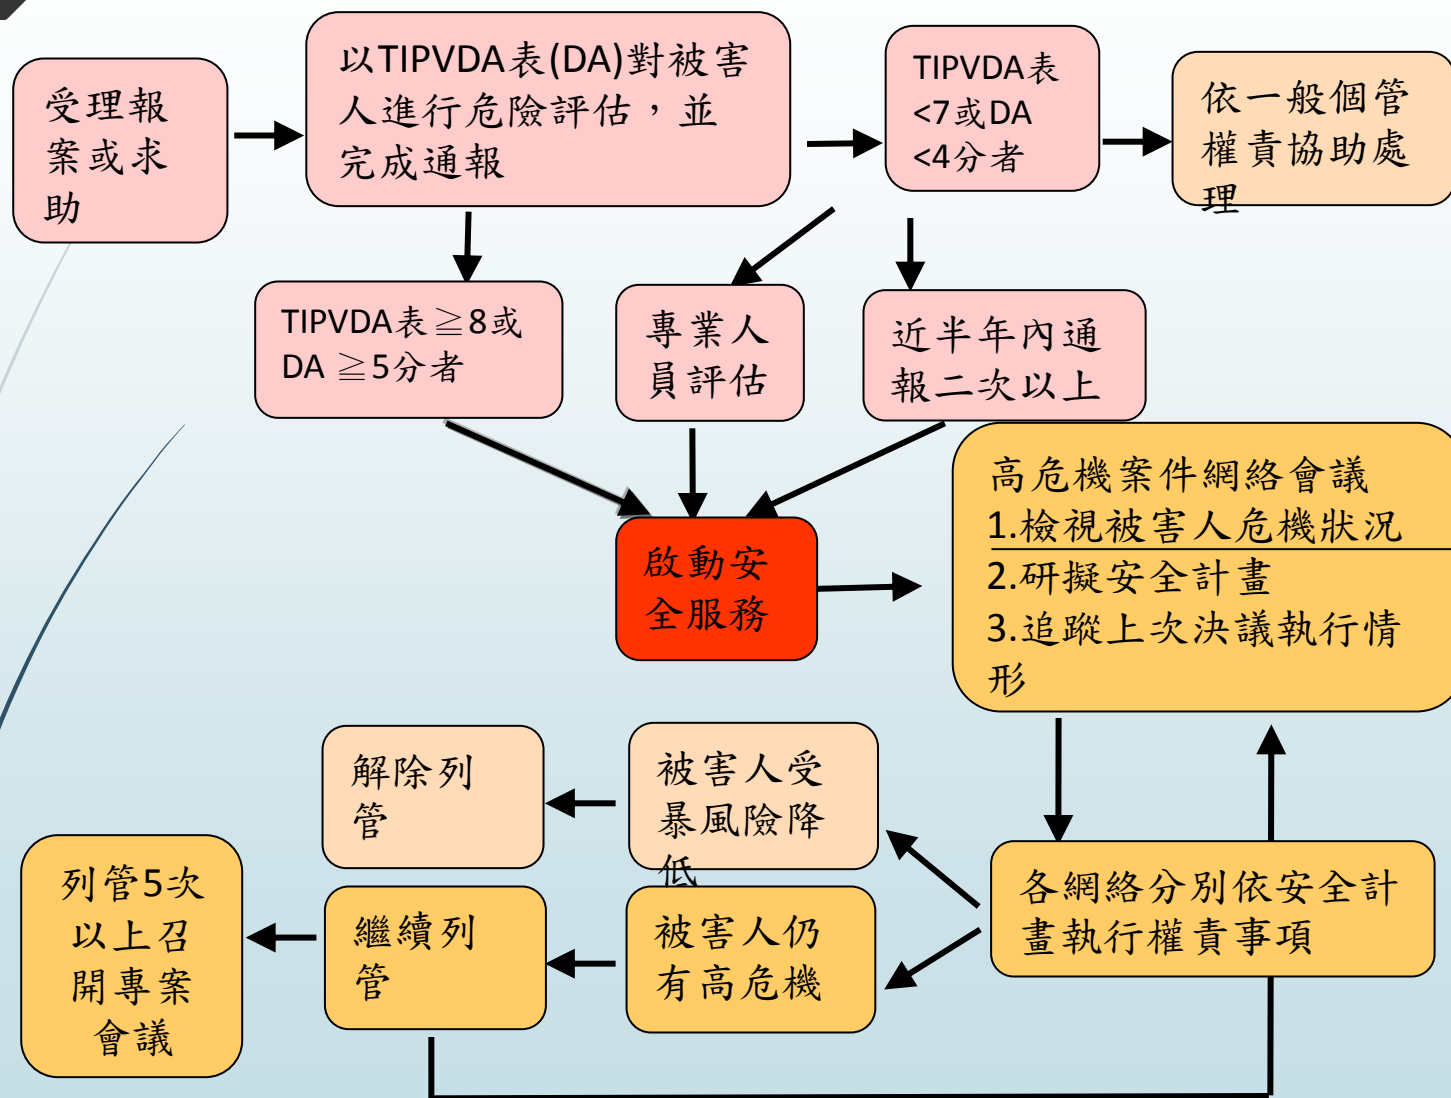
受理報案或求助

以TIPVDA表(DA)對被害人進行危險評估，並完成通報

TIPVDA表<7或DA<4分者

依一般個管權責協助處理

TIPVDA表≧8或DA ≧5分者

專業人員評估

近半年內通報二次以上

啟動安全服務

高危機案件網絡會議
1.檢視被害人危機狀況
2.研擬安全計畫
3.追蹤上次決議執行情形

解除列管

被害人受暴風險降低

各網絡分別依安全計畫執行權責事項

列管5次以上召開專案會議

繼續列管

被害人仍有高危機